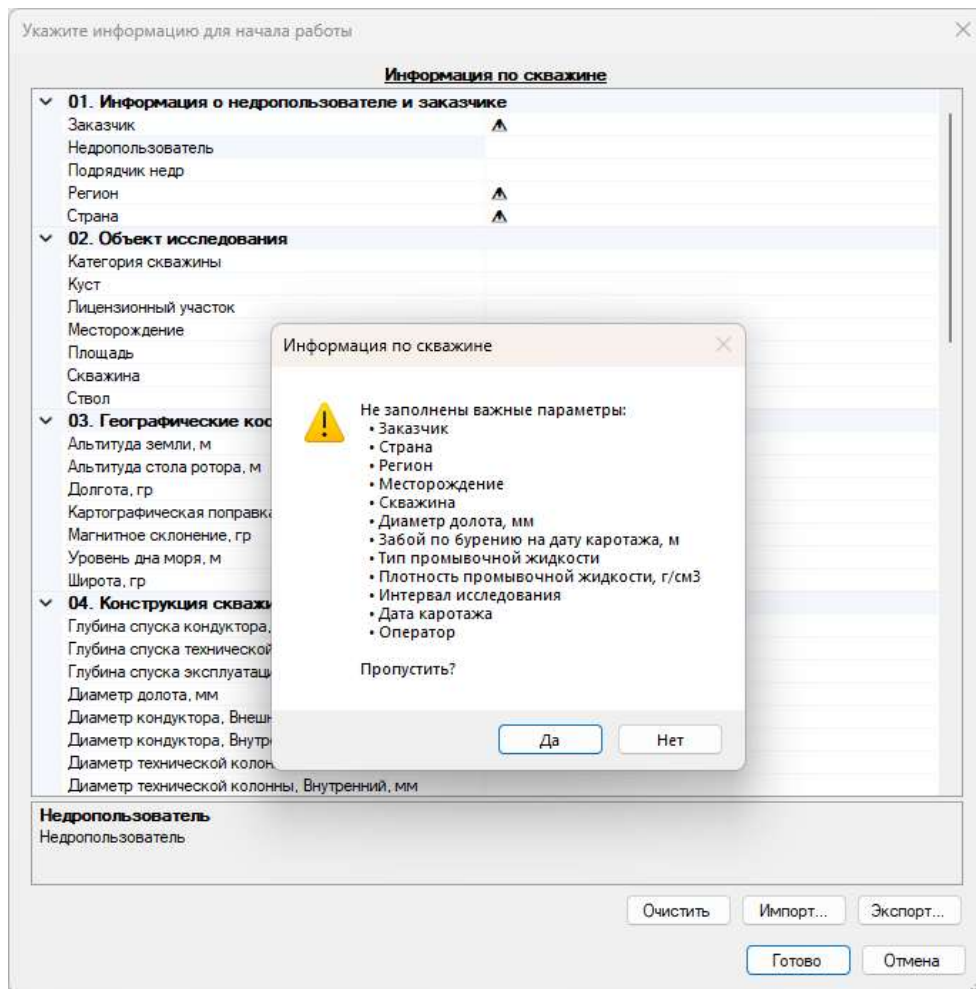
Укажите информацию для начала работы

Информация по скважине

01. Информация о недропользователе и заказчике
Заказчик
Недропользователь
Подрядчик недр
Регион
Страна
02. Объект исследования
Категория скважины
Куст
Лицензионный участок
Месторождение
Площадь
Скважина
Ствол
03. Географические ко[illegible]
Альтитуда земли, м
Альтитуда стола ротора, м
Долгота, гр
Картографическая поправка
Магнитное склонение, гр
Уровень дна моря, м
Широта, гр
04. Конструкция скваж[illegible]
Глубина спуска кондуктора,
Глубина спуска технической
Глубина спуска эксплуатаци
Диаметр долота, мм
Диаметр кондуктора, Внеш
Диаметр кондуктора, Внутр
Диаметр технической колон
Диаметр технической колонны, Внутренний, мм

Информация по скважине

Не заполнены важные параметры:
• Заказчик
• Страна
• Регион
• Месторождение
• Скважина
• Диаметр долота, мм
• Забой по бурению на дату каротажа, м
• Тип промывочной жидкости
• Плотность промывочной жидкости, г/см3
• Интервал исследования
• Дата каротажа
• Оператор

Пропустить?

Да
Нет

Недропользователь
Недропользователь

Очистить
Импорт...
Экспорт...
Готово
Отмена